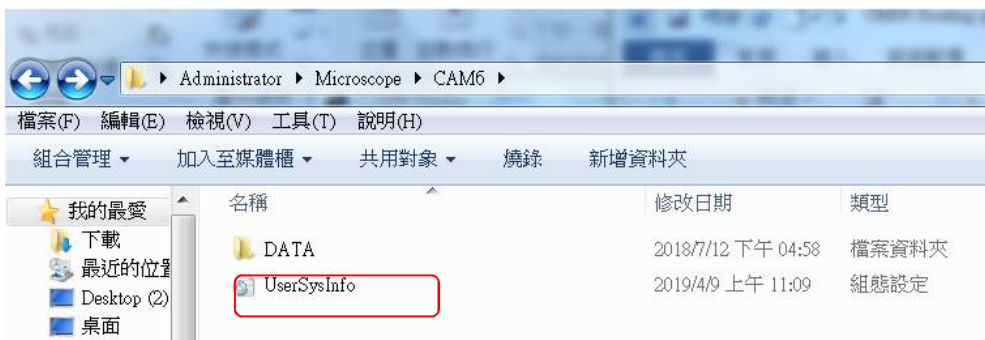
▸ Administrator ▸ Microscope ▸ CAM6 ▸

檔案(F) 編輯(E) 檢視(V) 工具(T) 說明(H)

組合管理 ▾ 加入至媒體櫃 ▾ 共用對象 ▾ 燒錄 新增資料夾

我的最愛
下載
最近的位置
Desktop (2)
桌面

| 名稱 | 修改日期 | 類型 |
|---|---|---|
| DATA | 2018/7/12 下午 04:58 | 檔案資料夾 |
| UserSysInfo | 2019/4/9 上午 11:09 | 組態設定 |